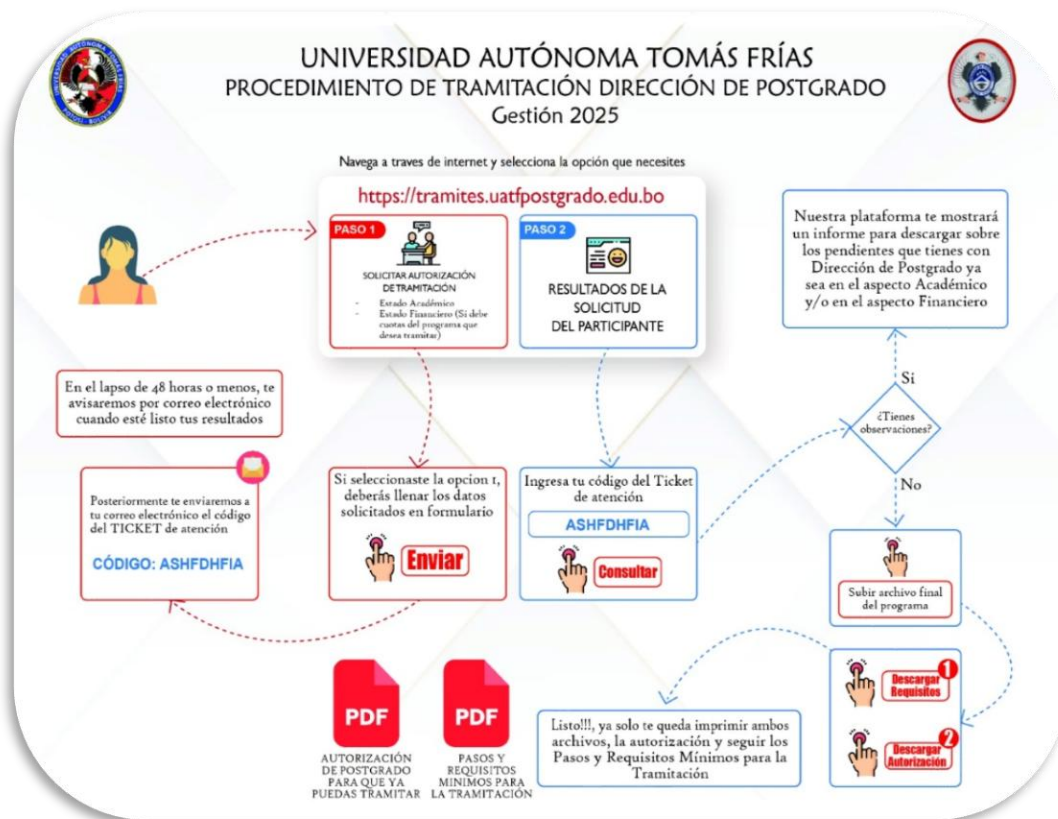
UNIVERSIDAD AUTÓNOMA TOMÁS FRÍAS
PROCEDIMIENTO DE TRAMITACIÓN DIRECCIÓN DE POSTGRADO
Gestión 2025

Navega a traves de internet y selecciona la opción que necesites

https://tramites.uatfpostgrado.edu.bo

PASO 1
SOLICITAR AUTORIZACIÓN DE TRAMITACIÓN
- Estado Académico
- Estado Financiero (Si debe cuotas del programa que desea tramitar)

PASO 2
RESULTADOS DE LA SOLICITUD DEL PARTICIPANTE

Nuestra plataforma te mostrará un informe para descargar sobre los pendientes que tienes con Dirección de Postgrado ya sea en el aspecto Académico y/o en el aspecto Financiero

Si

¿Tienes observaciones?

No

En el lapso de 48 horas o menos, te avisaremos por correo electrónico cuando esté listo tus resultados

Posteriormente te enviaremos a tu correo electrónico el código del TICKET de atención

CÓDIGO: ASHFDHFIA

Si seleccionaste la opcion 1, deberás llenar los datos solicitados en formulario

Enviar

Ingresa tu código del Ticket de atención

ASHFDHFIA

Consultar

Subir archivo final del programa

Descargar Requisitos 1

Descargar Autorización 2

Listo!!!, ya solo te queda imprimir ambos archivos, la autorización y seguir los Pasos y Requisitos Mínimos para la Tramitación

PDF
AUTORIZACIÓN DE POSTGRADO PARA QUE YA PUEDAS TRAMITAR

PDF
PASOS Y REQUISITOS MINIMOS PARA LA TRAMITACIÓN